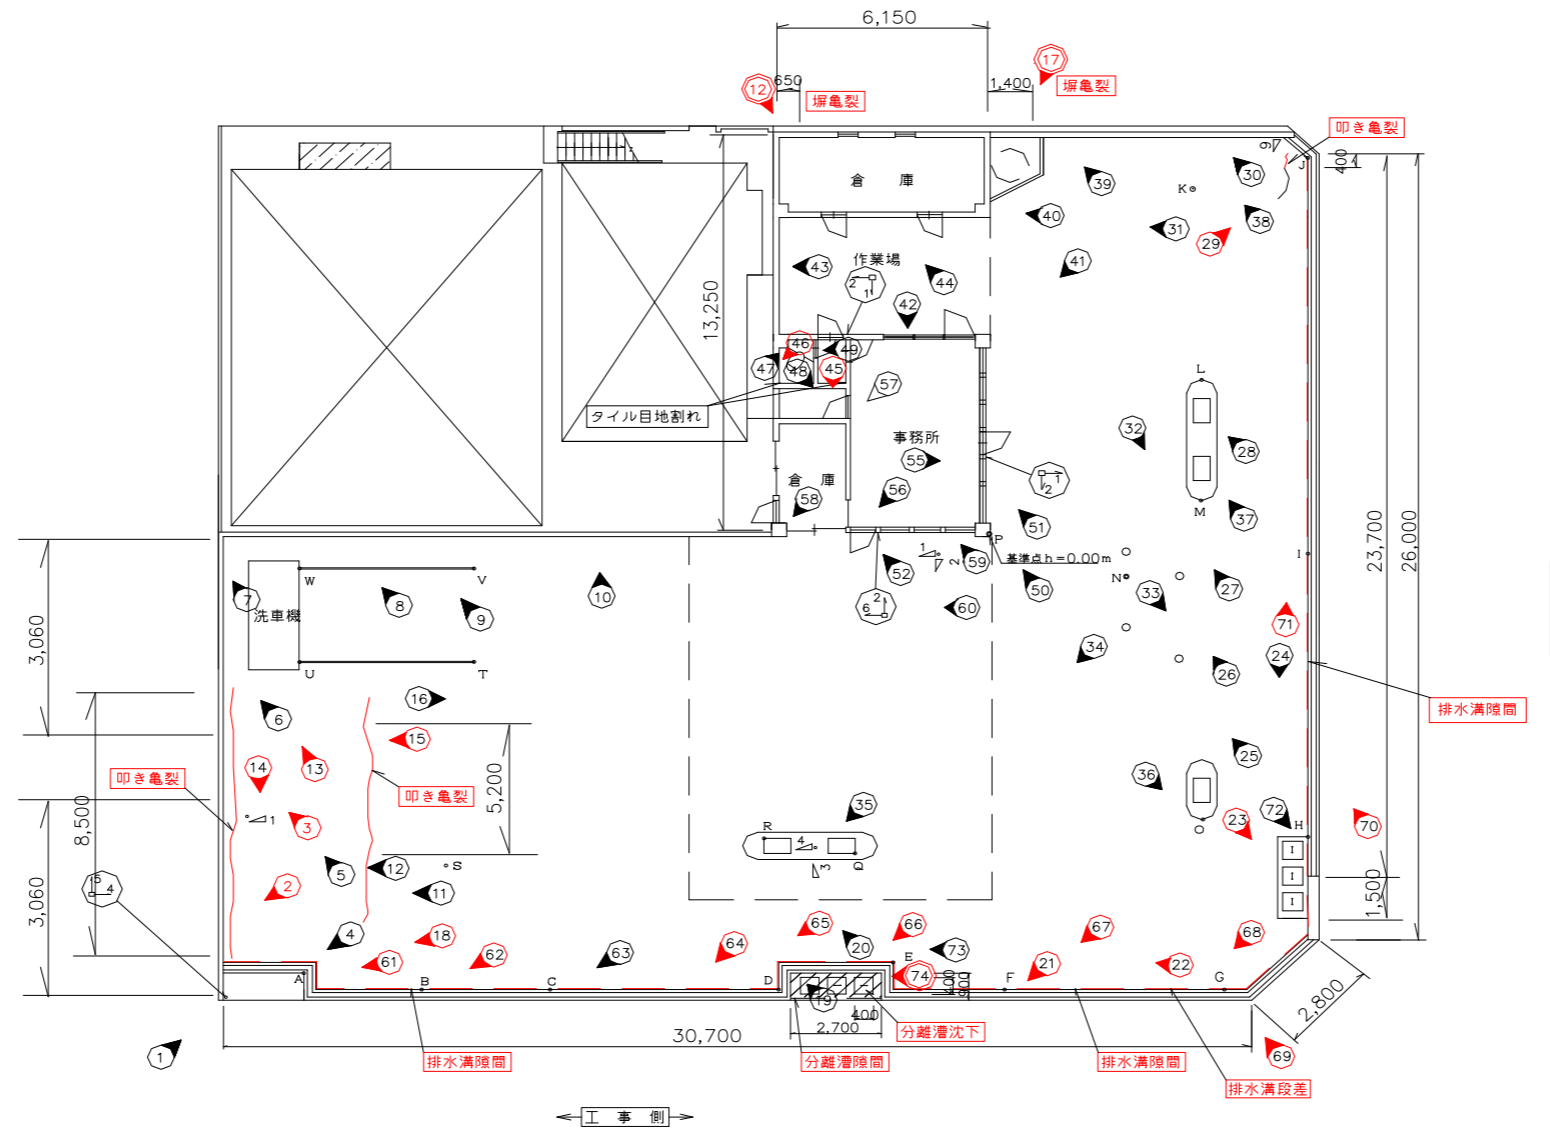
6,150

650

12

塀亀裂

1,400

17

塀亀裂

叩き亀裂

400

倉　庫

作業場

13,250

タイル目地割れ

事務所

倉　庫

基準点h＝0.00m

39

30

40

31

38

29

41

43

44

42

46

49

47

48

45

57

32

28

55

56

58

51

37

52

59

50

60

27

33

10

7

洗車機

8

9

W

V

U

T

3,060

8,500

3,060

5,200

6

16

15

14

13

叩き亀裂

叩き亀裂

3

71

34

24

26

排水溝隙間

25

36

35

23

72

70

12

5

11

2

4

18

61

62

63

64

65

20

66

73

74

67

21

22

68

23,700

26,000

1,500

A

B

C

D

E

F

G

H

I

J

K

L

M

N

P

Q

R

S

19

400

2,700

30,700

2,800

分離漕沈下

排水溝隙間

分離漕隙間

排水溝隙間

排水溝段差

1

69

工　事　側